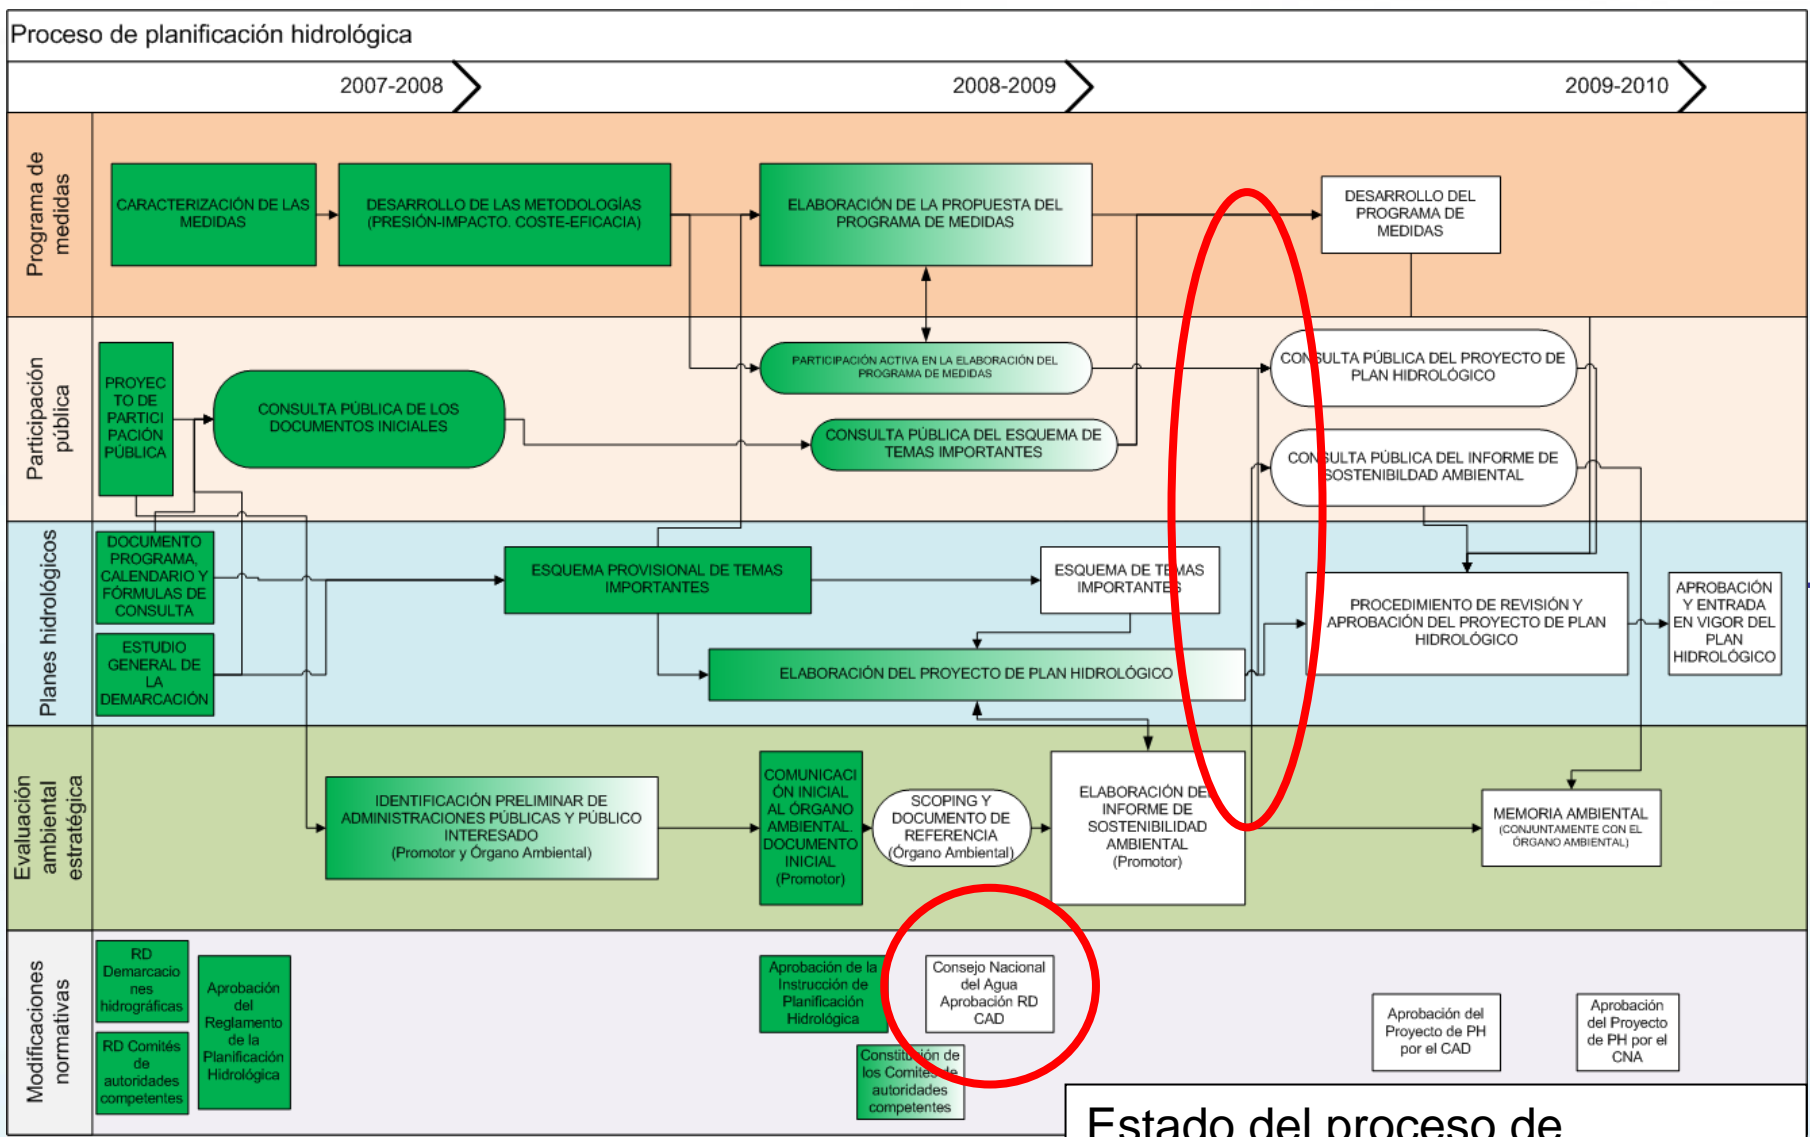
Proceso de planificación hidrológica

2007-2008

2008-2009

2009-2010

Programa de medidas

CARACTERIZACIÓN DE LAS MEDIDAS

DESARROLLO DE LAS METODOLOGÍAS (PRESIÓN-IMPACTO. COSTE-EFICACIA)

ELABORACIÓN DE LA PROPUESTA DEL PROGRAMA DE MEDIDAS

DESARROLLO DEL PROGRAMA DE MEDIDAS

Participación pública

PROYECTO DE PARTICIPACIÓN PÚBLICA

CONSULTA PÚBLICA DE LOS DOCUMENTOS INICIALES

PARTICIPACIÓN ACTIVA EN LA ELABORACIÓN DEL PROGRAMA DE MEDIDAS

CONSULTA PÚBLICA DEL ESQUEMA DE TEMAS IMPORTANTES

CONSULTA PÚBLICA DEL PROYECTO DE PLAN HIDROLÓGICO

CONSULTA PÚBLICA DEL INFORME DE SOSTENIBILIDAD AMBIENTAL

Planes hidrológicos

DOCUMENTO PROGRAMA, CALENDARIO Y FÓRMULAS DE CONSULTA

ESTUDIO GENERAL DE LA DEMARCACIÓN

ESQUEMA PROVISIONAL DE TEMAS IMPORTANTES

ESQUEMA DE TEMAS IMPORTANTES

ELABORACIÓN DEL PROYECTO DE PLAN HIDROLÓGICO

PROCEDIMIENTO DE REVISIÓN Y APROBACIÓN DEL PROYECTO DE PLAN HIDROLÓGICO

APROBACIÓN Y ENTRADA EN VIGOR DEL PLAN HIDROLÓGICO

Evaluación ambiental estratégica

IDENTIFICACIÓN PRELIMINAR DE ADMINISTRACIONES PÚBLICAS Y PÚBLICO INTERESADO (Promotor y Órgano Ambiental)

COMUNICACIÓN INICIAL AL ÓRGANO AMBIENTAL. DOCUMENTO INICIAL (Promotor)

SCOPING Y DOCUMENTO DE REFERENCIA (Órgano Ambiental)

ELABORACIÓN DE INFORME DE SOSTENIBILIDAD AMBIENTAL (Promotor)

MEMORIA AMBIENTAL (CONJUNTAMENTE CON EL ÓRGANO AMBIENTAL)

Modificaciones normativas

RD Demarcaciones hidrográficas

RD Comités de autoridades competentes

Aprobación del Reglamento de la Planificación Hidrológica

Aprobación de la Instrucción de Planificación Hidrológica

Consejo Nacional del Agua Aprobación RD CAD

Constitución de los Comités de autoridades competentes

Aprobación del Proyecto de PH por el CAD

Aprobación del Proyecto de PH por el CNA

Estado del proceso de